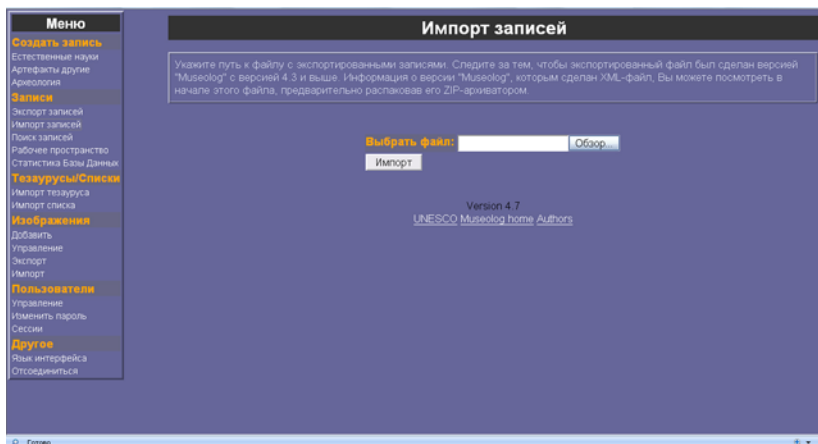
Меню
Создать запись
Естественные науки
Артефакты другие
Археология
Записи
Экспорт записей
Импорт записей
Поиск записей
Рабочее пространство
Статистика Базы Данных
Тезаурусы/Списки
Импорт тезауруса
Импорт списка
Изображения
Добавить
Управление
Экспорт
Импорт
Пользователи
Управление
Изменить пароль
Сессии
Другое
Язык интерфейса
Отсоединиться

Импорт записей

Укажите путь к файлу с экспортированными записями. Следите за тем, чтобы экспортированный файл был сделан версией "Museolog" с версией 4.3 и выше. Информация о версии "Museolog", которым сделан XML-файл, Вы можете посмотреть в начале этого файла, предварительно распаковав его ZIP-архиватором.

Выбрать файл: Обзор...
Импорт

Version 4.7
UNESCO Museolog home Authors

Готово